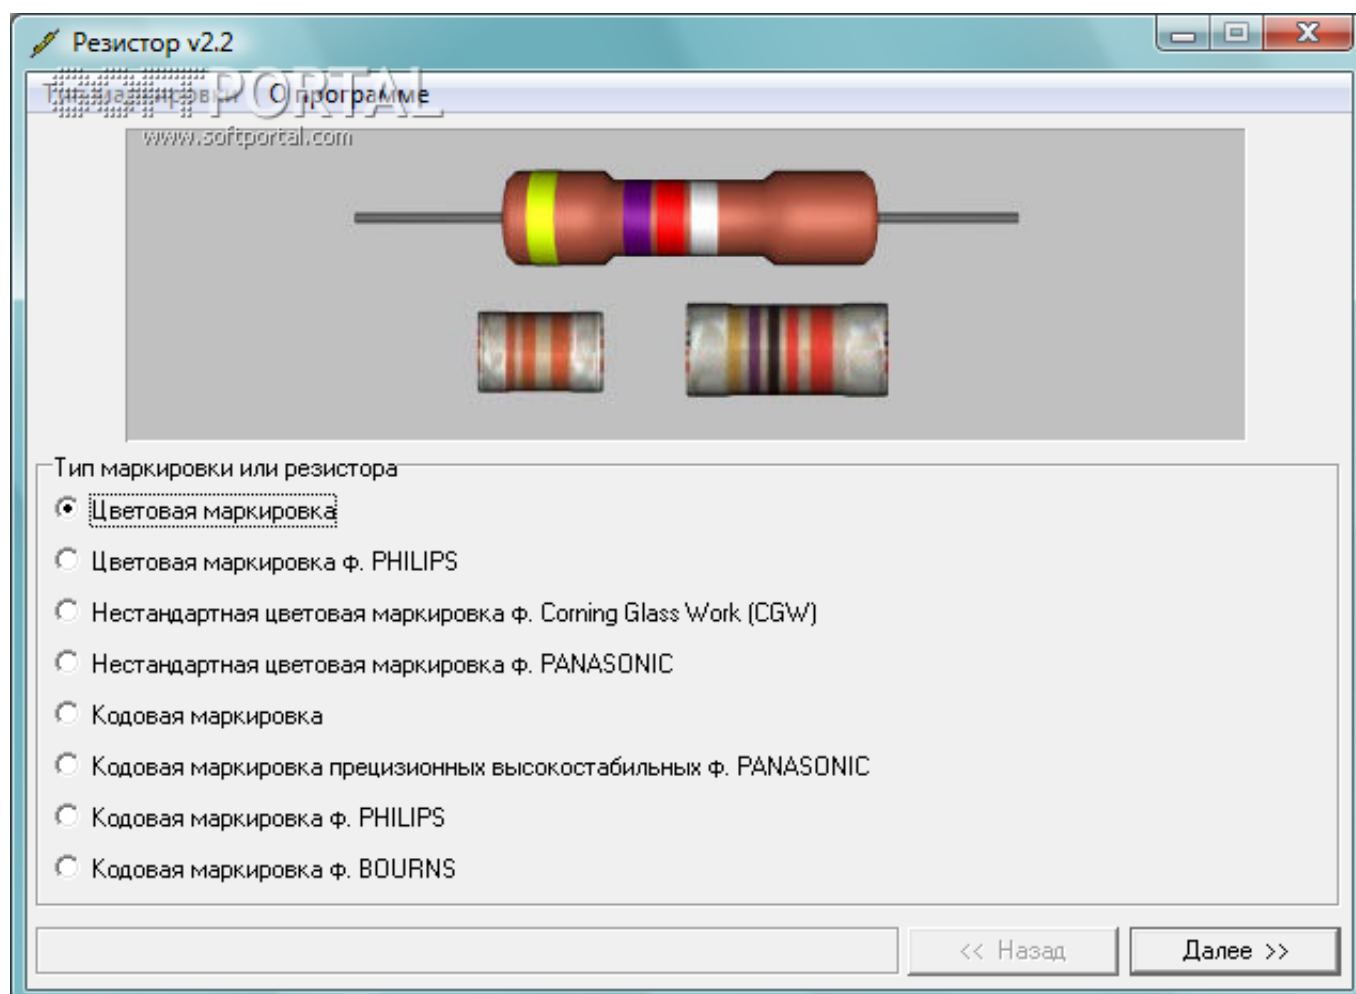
Резистор v2.2

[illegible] О программе

PORTAL
www.softportal.com

Тип маркировки или резистора

Цветовая маркировка

Цветовая маркировка ф. PHILIPS

Нестандартная цветовая маркировка ф. Corning Glass Work (CGW)

Нестандартная цветовая маркировка ф. PANASONIC

Кодовая маркировка

Кодовая маркировка прецизионных высокостабильных ф. PANASONIC

Кодовая маркировка ф. PHILIPS

Кодовая маркировка ф. BOURNS

<< Назад

Далее >>